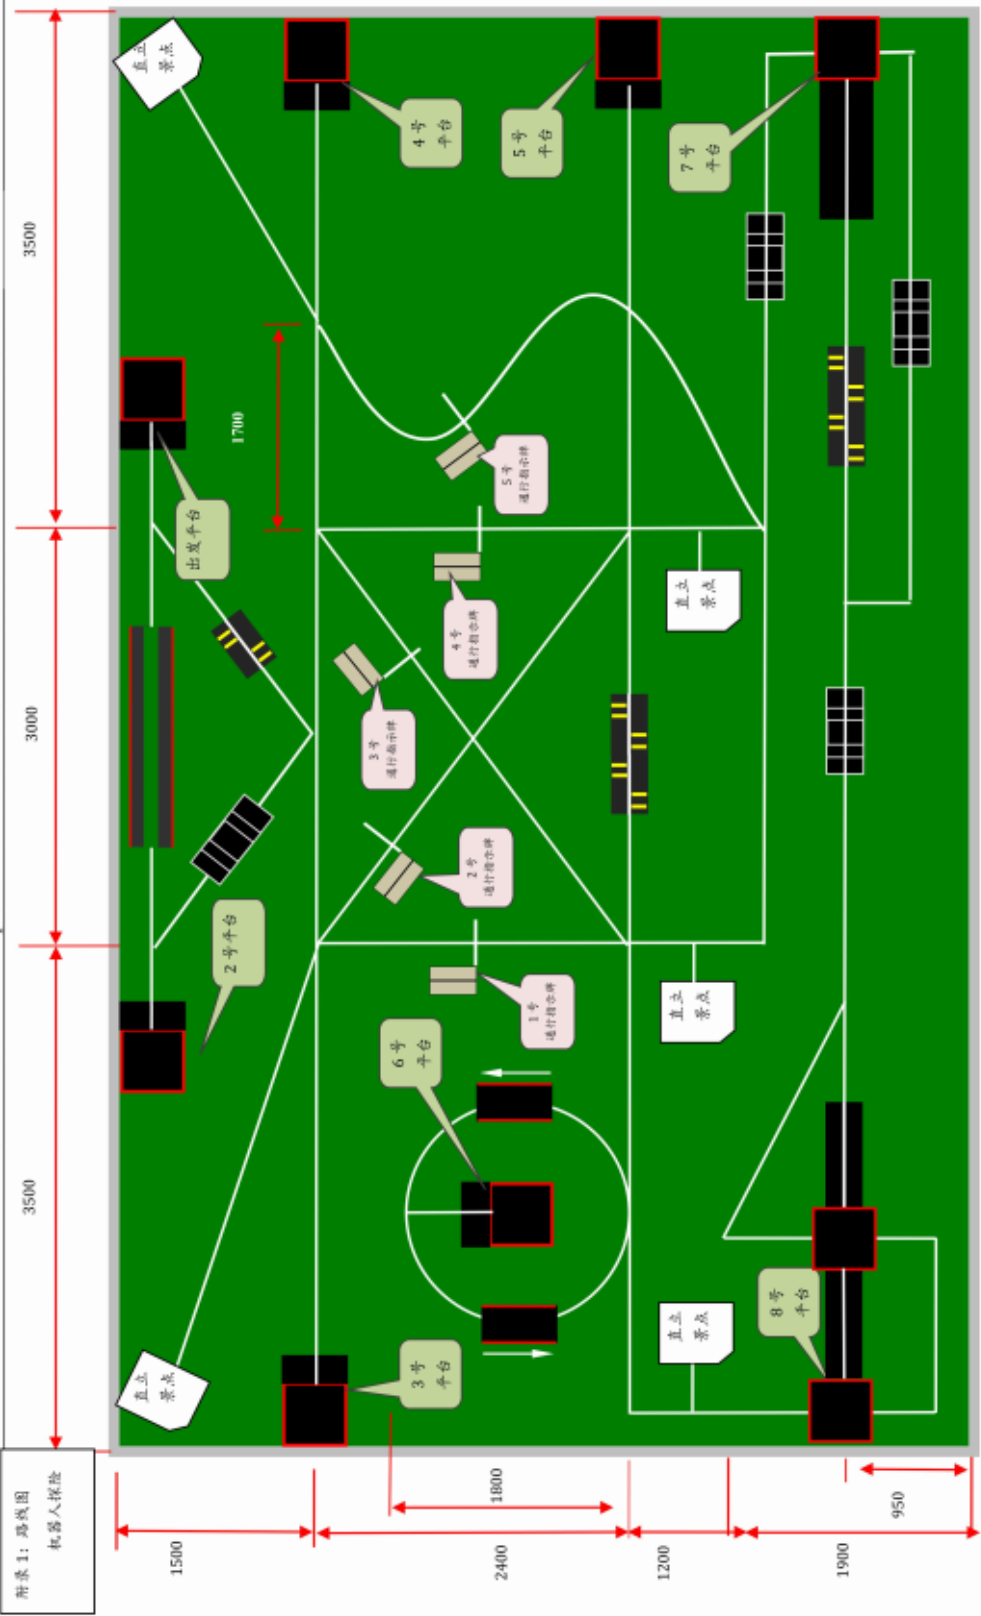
附录 1：跑线图
机器人探险

直立景点

4号平台

5号平台

7号平台

3500

1700

出发平台

5号通行指示牌

直立景点

4号通行指示牌

3号通行指示牌

3000

2号平台

2号通行指示牌

直立景点

1号通行指示牌

6号平台

3500

直立景点

8号平台

直立景点

3号平台

1500

1800

2400

1200

1900

950